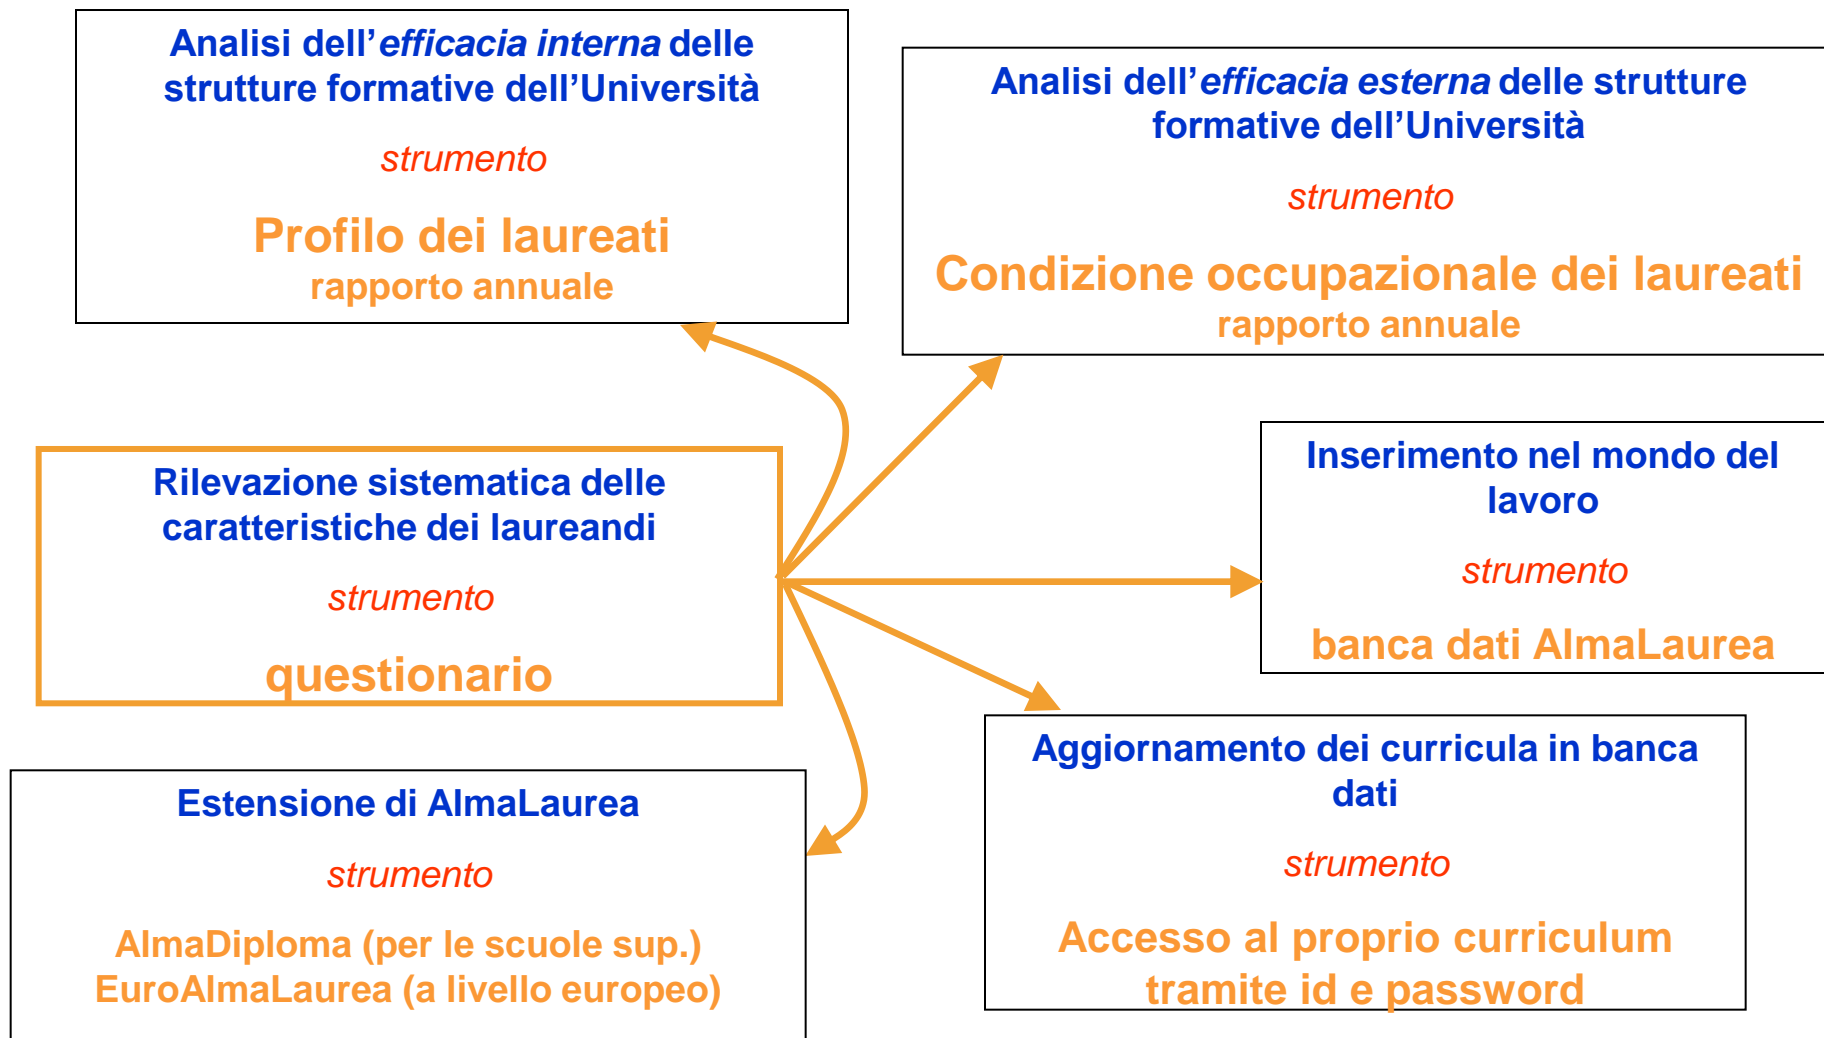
Analisi dell'efficacia interna delle strutture formative dell'Università

strumento

Profilo dei laureati
rapporto annuale

Analisi dell'efficacia esterna delle strutture formative dell'Università

strumento

Condizione occupazionale dei laureati
rapporto annuale

Rilevazione sistematica delle caratteristiche dei laureandi

strumento

questionario

Inserimento nel mondo del lavoro

strumento

banca dati AlmaLaurea

Estensione di AlmaLaurea

strumento

AlmaDiploma (per le scuole sup.)
EuroAlmaLaurea (a livello europeo)

Aggiornamento dei curricula in banca dati

strumento

Accesso al proprio curriculum tramite id e password